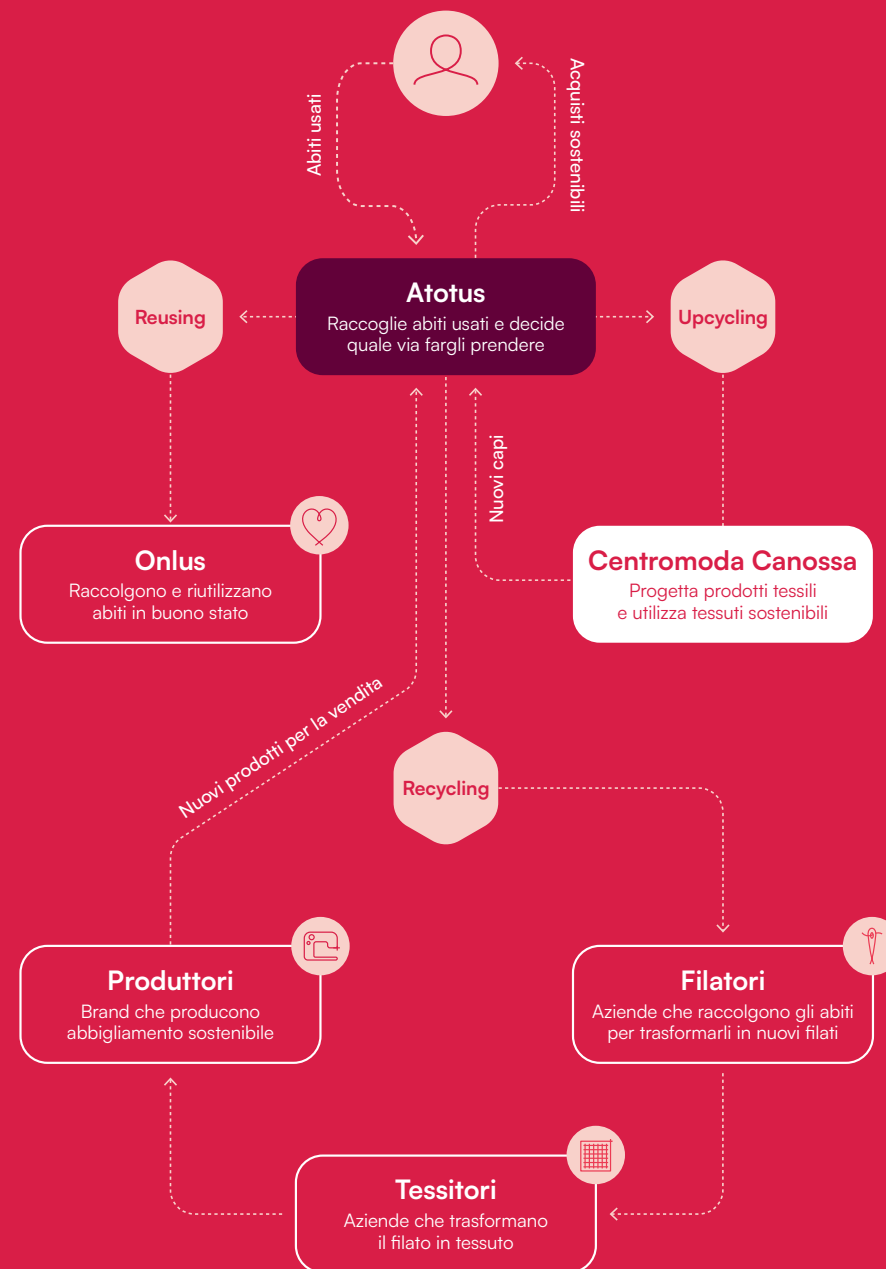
Abiti usati

Acquisti sostenibili

Reusing

Atotus
Raccoglie abiti usati e decide quale via fargli prendere

Upcycling

Nuovi capi

Onlus
Raccolgono e riutilizzano abiti in buono stato

Centromoda Canossa
Progetta prodotti tessili e utilizza tessuti sostenibili

Nuovi prodotti per la vendita

Recycling

Produttori
Brand che producono abbigliamento sostenibile

Filatori
Aziende che raccolgono gli abiti per trasformarli in nuovi filati

Tessitori
Aziende che trasformano il filato in tessuto